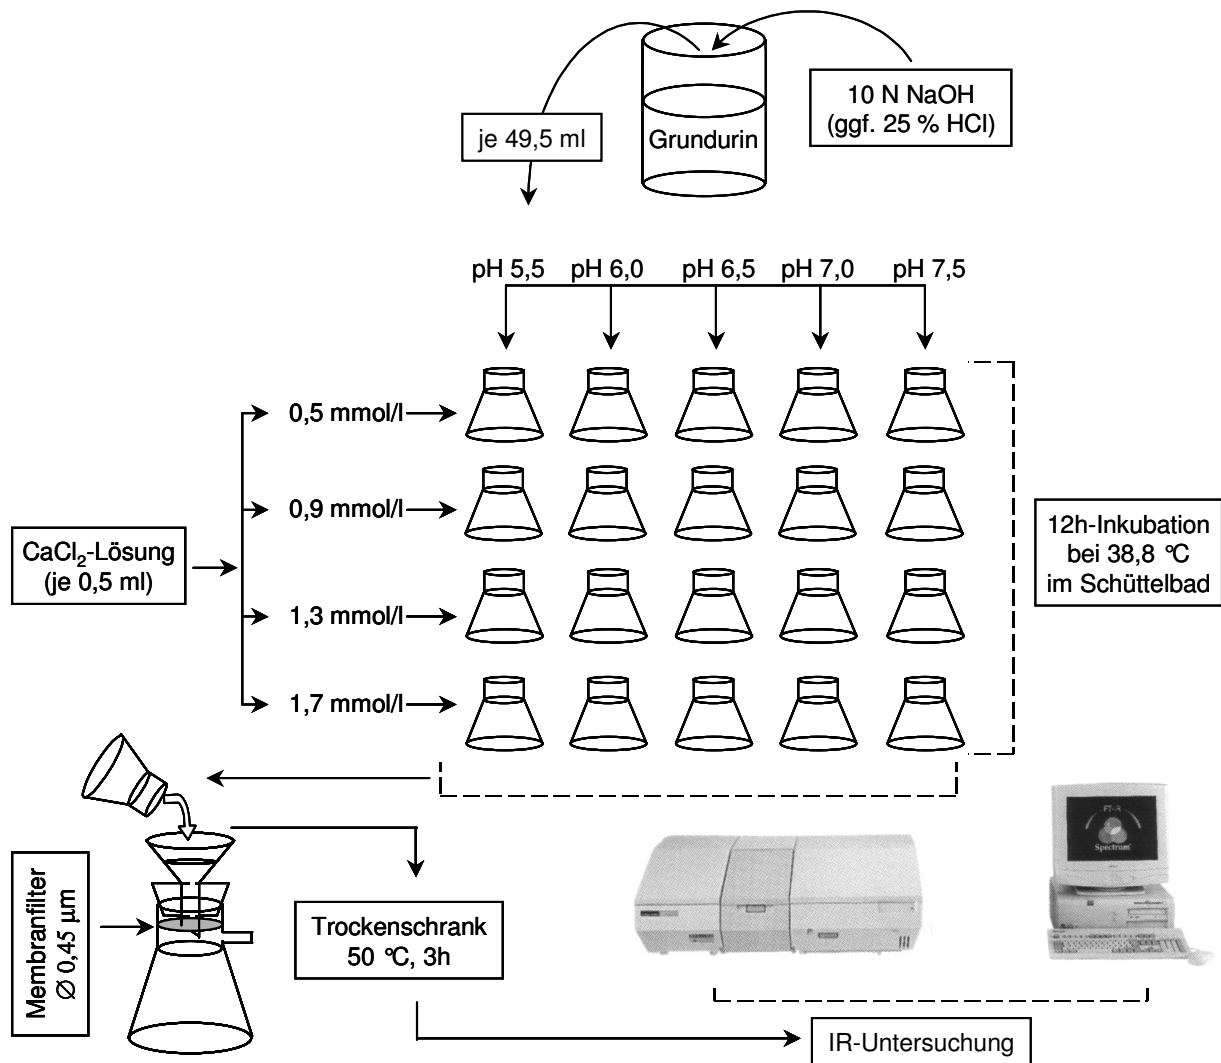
je 49,5 ml

Grundurin

10 N NaOH
(ggf. 25 % HCl)

pH 5,5 pH 6,0 pH 6,5 pH 7,0 pH 7,5

0,5 mmol/l

0,9 mmol/l

$CaCl_2$-Lösung
(je 0,5 ml)

1,3 mmol/l

1,7 mmol/l

12h-Inkubation
bei 38,8 °C
im Schüttelbad

Membranfilter
Ø 0,45 µm

Trockenschrank
50 °C, 3h

FT-IR
Spectrum

IR-Untersuchung